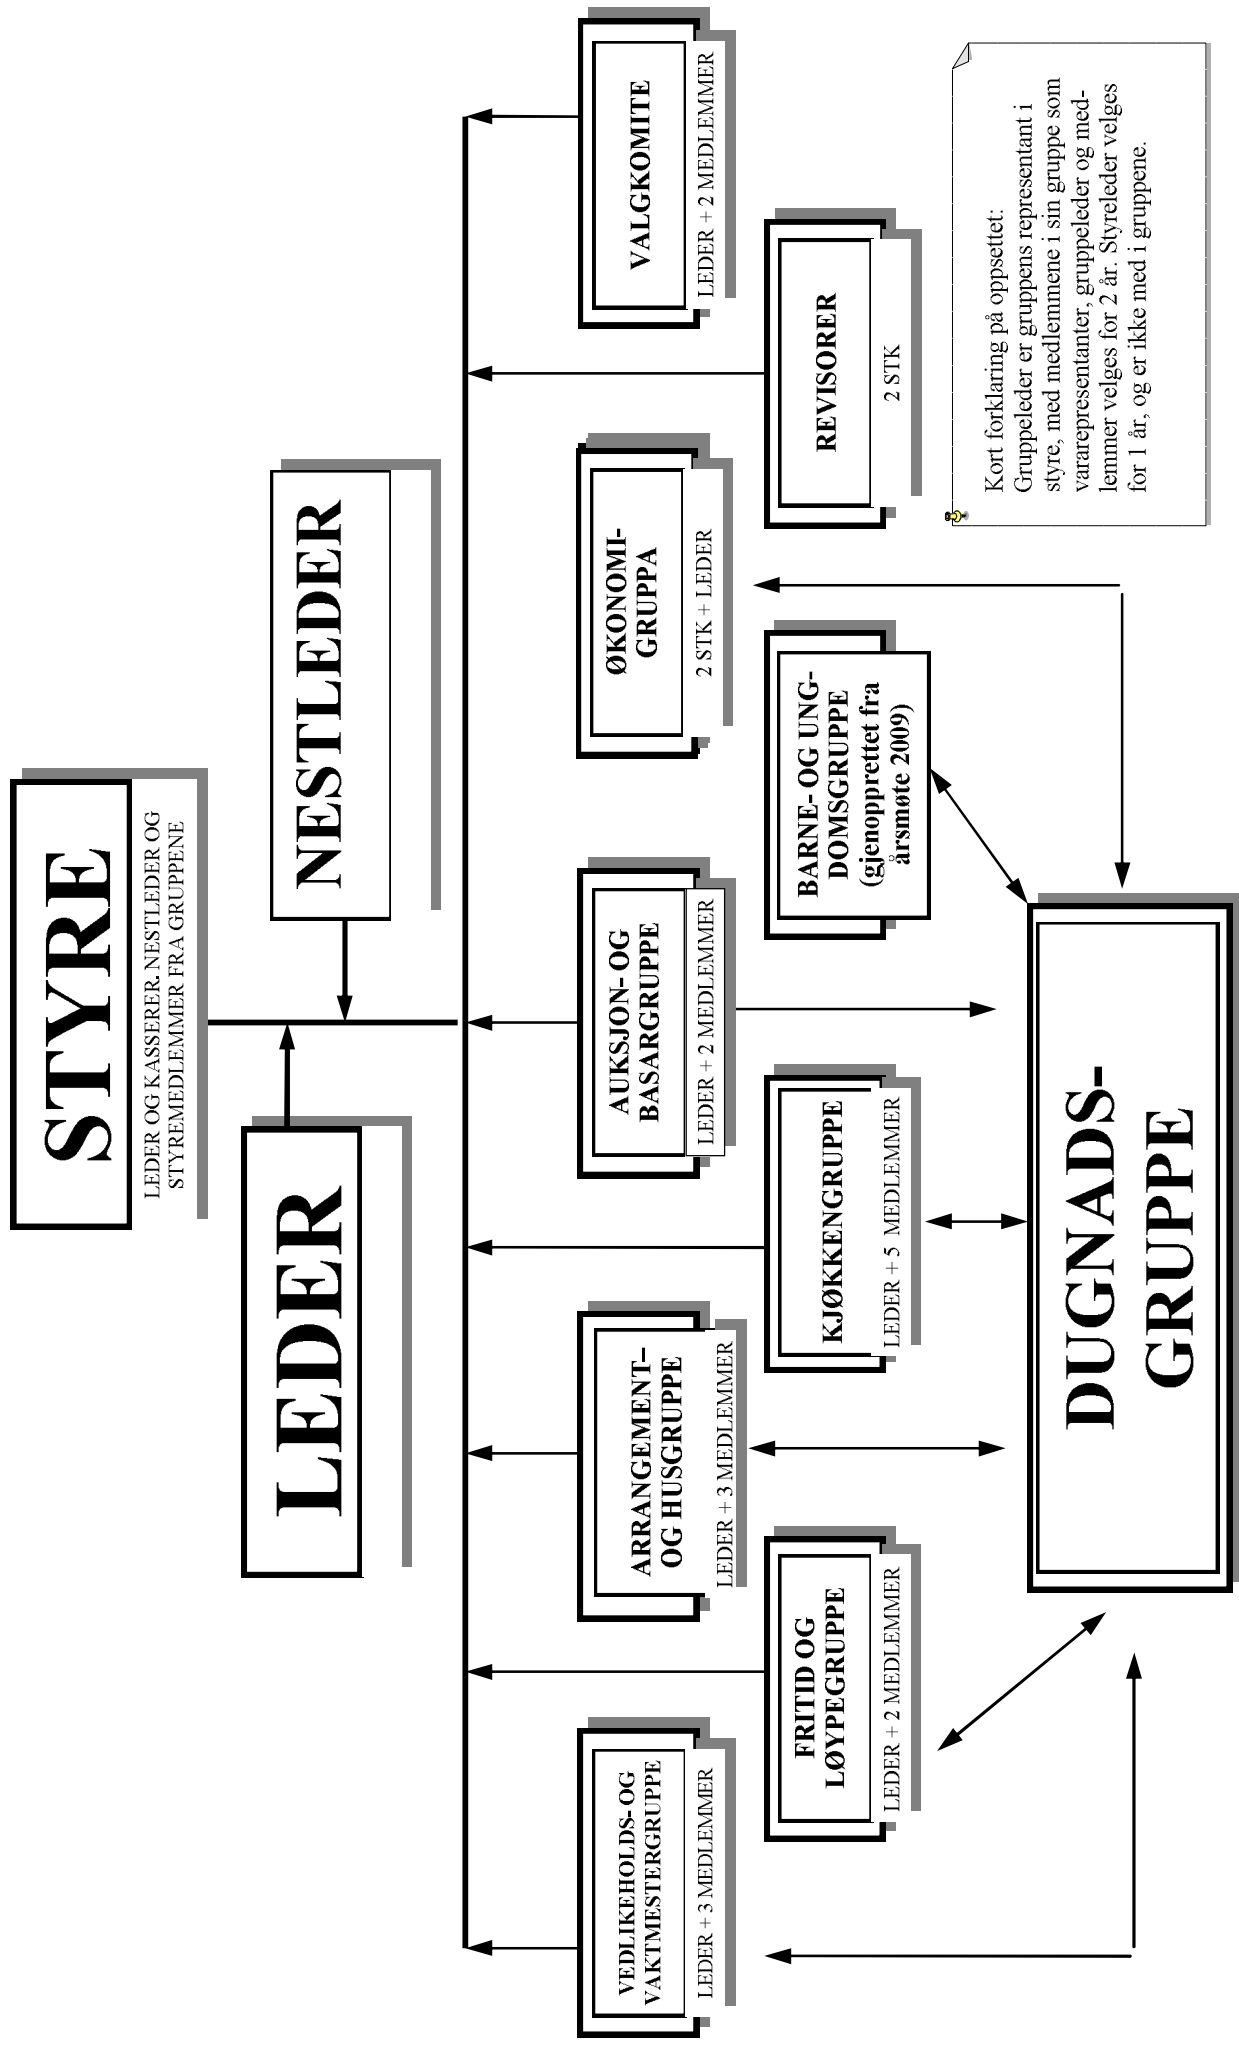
STYRE
LEDER OG KASSERER. NESTLEDER OG STYREMEDLEMMER FRA GRUPPENE

LEDER

NESTLEDER

VALGKOMITE
LEDER + 2 MEDLEMMER

REVISORER
2 STK

ØKONOMI-GRUPPA
2 STK + LEDER

AUKSJON- OG BASARGRUPPE
LEDER + 2 MEDLEMMER

ARRANGEMENT- OG HUSGRUPPE
LEDER + 3 MEDLEMMER

VEDLIKEHOLDS-OG VAKTMESTERGRUPPE
LEDER + 3 MEDLEMMER

BARNE- OG UNG-DOMSGRUPPE (gjenopprettet fra årsmøte 2009)

KJØKKENGRUPPE
LEDER + 5 MEDLEMMER

FRITID OG LØYPEGRUPPE
LEDER + 2 MEDLEMMER

DUGNADS-GRUPPE

Kort forklaring på oppsettet:
Gruppeleder er gruppens representant i styre, med medlemmene i sin gruppe som vararepresentanter, gruppeleder og medlemmer velges for 2 år. Styreleder velges for 1 år, og er ikke med i gruppene.